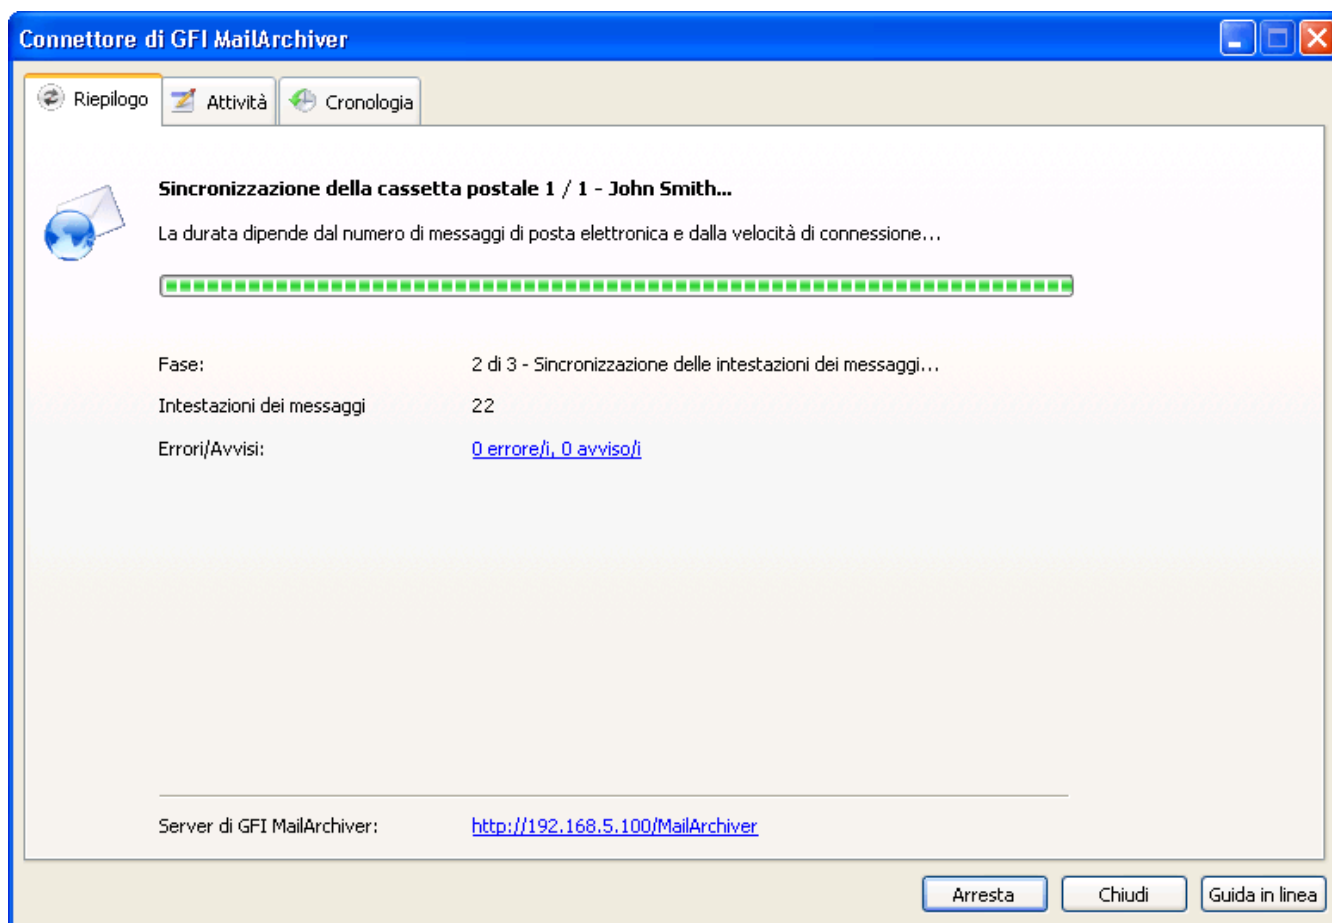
Connettore di GFI MailArchiver

Riepilogo | Attività | Cronologia

Sincronizzazione della cassetta postale 1 / 1 - John Smith...

La durata dipende dal numero di messaggi di posta elettronica e dalla velocità di connessione...

| | |
|---|---|
| Fase: | 2 di 3 - Sincronizzazione delle intestazioni dei messaggi... |
| Intestazioni dei messaggi | 22 |
| Errori/Avvisi: | 0 errore/i, 0 avviso/i |

Server di GFI MailArchiver: http://192.168.5.100/MailArchiver

Arresta | Chiudi | Guida in linea